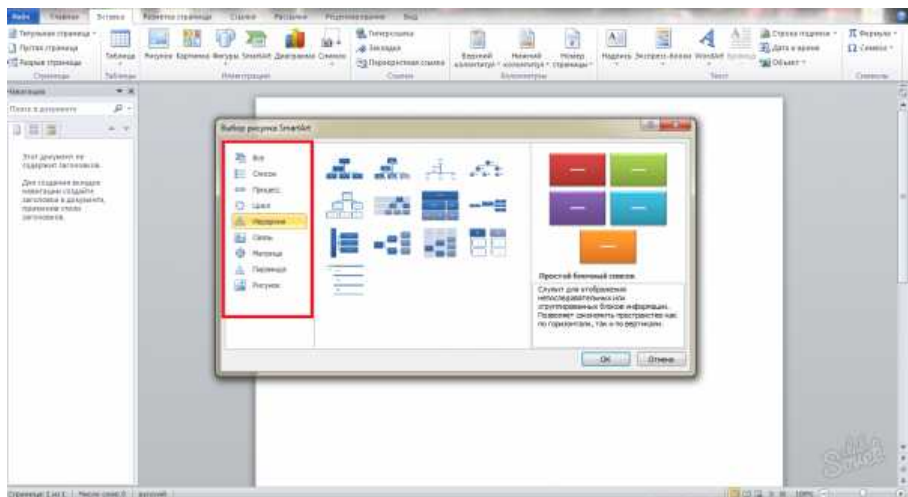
Файл Главная Вставка Разметка страницы Ссылки Рассылки Рецензирование Вид

Титульная страница
Пустая страница
Разрыв страницы
Страницы
Таблица
Таблицы
Рисунок Картинка Фигуры SmartArt Диаграмма Снимок
Иллюстрации
Гиперссылка
Закладка
Перекрестная ссылка
Ссылки
Верхний колонтитул Нижний колонтитул Номер страницы
Колонтитулы
Надпись Экспресс-блоки WordArt Буквица
Строка подписи
Дата и время
Объект
Текст
Формула
Символ
Символы

Навигация
Поиск в документе
Этот документ не содержит заголовков.
Для создания вкладок навигации создайте заголовки в документе, применив стили заголовков.

Выбор рисунка SmartArt
Все
Список
Процесс
Цикл
Иерархия
Связь
Матрица
Пирамида
Рисунок

Простой блочный список
Служит для отображения непоследовательных или сгруппированных блоков информации. Позволяет оптимально использовать пространство как по горизонтали, так и по вертикали.

ОК Отмена

Страница: 1 из 1 Число слов: 0 русский